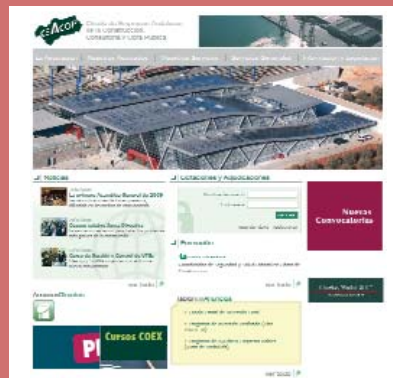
CEACOP Círculo de Empresarios Andaluces de la Construcción, Consultoría y Obra Pública

Noticias

Licitaciones y Adjudicaciones

Nuevas Convocatorias

Formación

ver todo

ver todo

Cursos COEX

ver todo